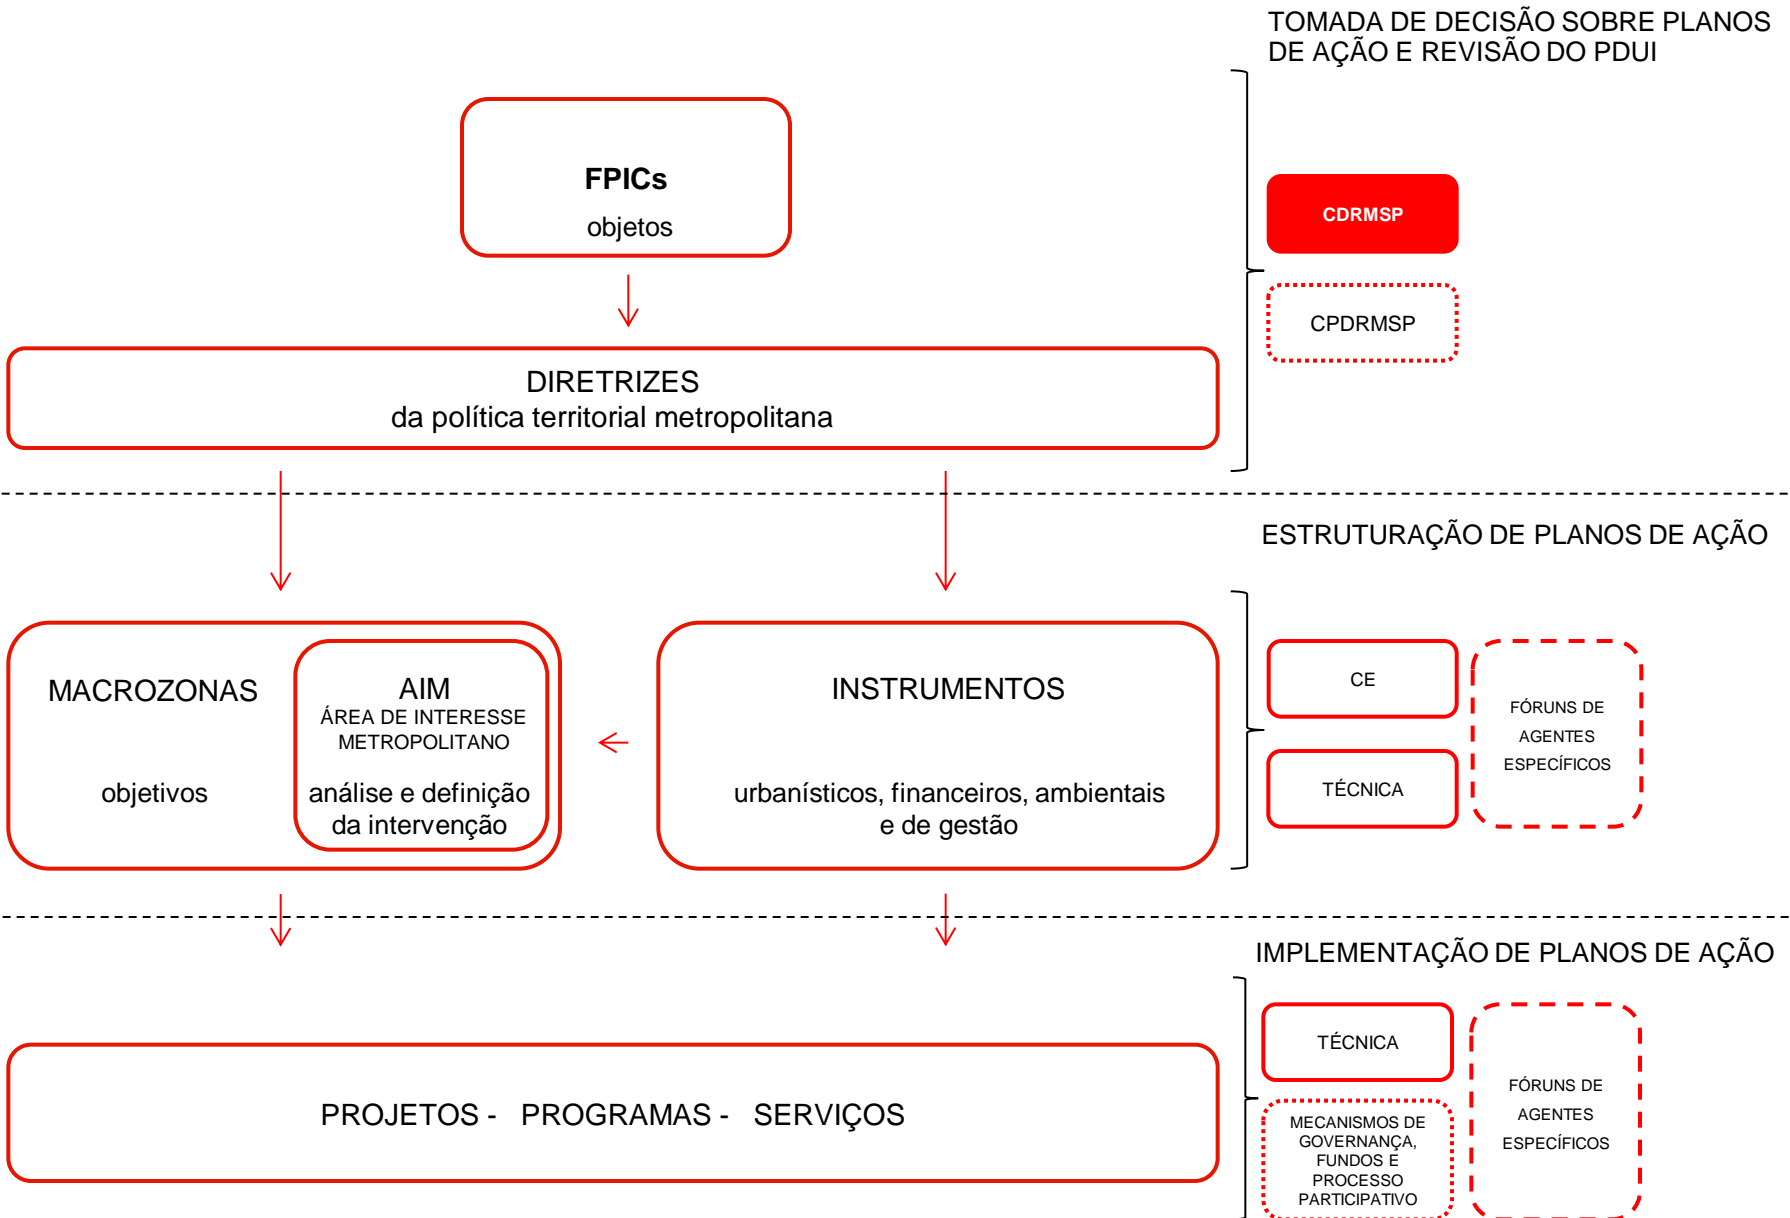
TOMADA DE DECISÃO SOBRE PLANOS DE AÇÃO E REVISÃO DO PDUI

FPICs
objetos

CDRMSP

CPDRMSP

DIRETRIZES
da política territorial metropolitana

ESTRUTURAÇÃO DE PLANOS DE AÇÃO

MACROZONAS

objetivos

AIM
ÁREA DE INTERESSE METROPOLITANO

análise e definição da intervenção

INSTRUMENTOS

urbanísticos, financeiros, ambientais e de gestão

CE

TÉCNICA

FÓRUNS DE AGENTES ESPECÍFICOS

IMPLEMENTAÇÃO DE PLANOS DE AÇÃO

PROJETOS - PROGRAMAS - SERVIÇOS

TÉCNICA

MECANISMOS DE GOVERNANÇA, FUNDOS E PROCESSO PARTICIPATIVO

FÓRUNS DE AGENTES ESPECÍFICOS